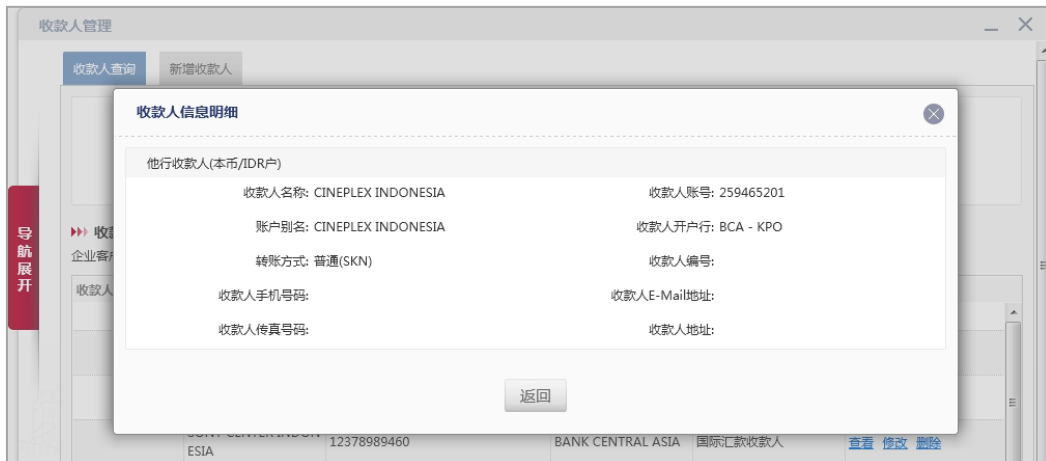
收款人管理

收款人查询 新增收款人

导航展开

收款
企业客
收款人

收款人信息明细

他行收款人(本币/IDR户)

收款人名称: CINEPLEX INDONESIA
收款人账号: 259465201
账户别名: CINEPLEX INDONESIA
收款人开户行: BCA - KPO
转账方式: 普通(SKN)
收款人编号:
收款人手机号码:
收款人E-Mail地址:
收款人传真号码:
收款人地址:

返回

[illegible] CENTER INDONESIA 12378989460 BANK CENTRAL ASIA 国际汇款收款人 查看 修改 删除